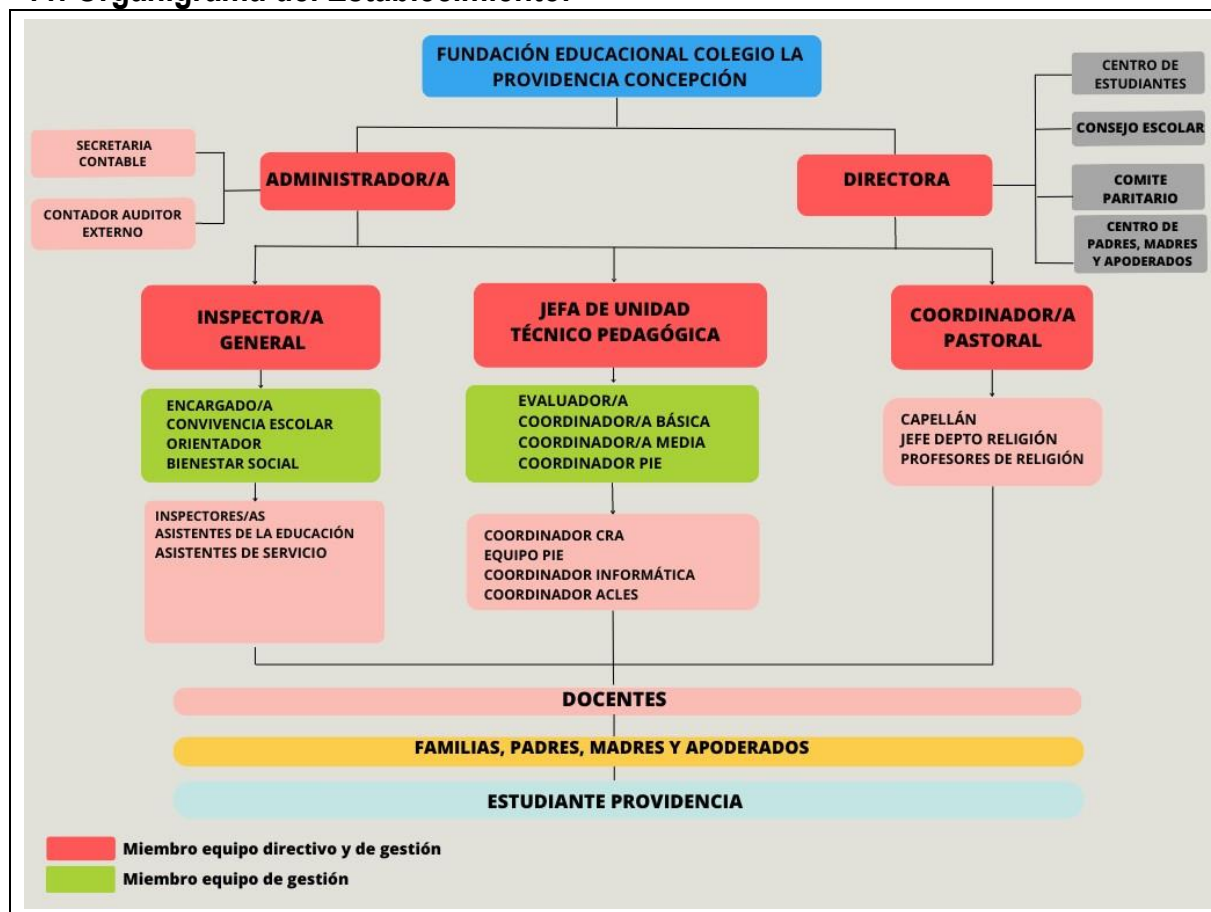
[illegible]. Organigrama del Establecimiento.

FUNDACIÓN EDUCACIONAL COLEGIO LA PROVIDENCIA CONCEPCIÓN

CENTRO DE ESTUDIANTES
CONSEJO ESCOLAR
COMITE PARITARIO
CENTRO DE PADRES, MADRES Y APODERADOS

SECRETARIA CONTABLE
CONTADOR AUDITOR EXTERNO

ADMINISTRADOR/A

DIRECTORA

INSPECTOR/A GENERAL

JEFA DE UNIDAD TÉCNICO PEDAGÓGICA

COORDINADOR/A PASTORAL

ENCARGADO/A CONVIVENCIA ESCOLAR
ORIENTADOR
BIENESTAR SOCIAL

EVALUADOR/A
COORDINADOR/A BÁSICA
COORDINADOR/A MEDIA
COORDINADOR PIE

CAPELLÁN
JEFE DEPTO RELIGIÓN
PROFESORES DE RELIGIÓN

INSPECTORES/AS
ASISTENTES DE LA EDUCACIÓN
ASISTENTES DE SERVICIO

COORDINADOR CRA
EQUIPO PIE
COORDINADOR INFORMÁTICA
COORDINADOR ACLES

DOCENTES

FAMILIAS, PADRES, MADRES Y APODERADOS

ESTUDIANTE PROVIDENCIA

Miembro equipo directivo y de gestión
Miembro equipo de gestión